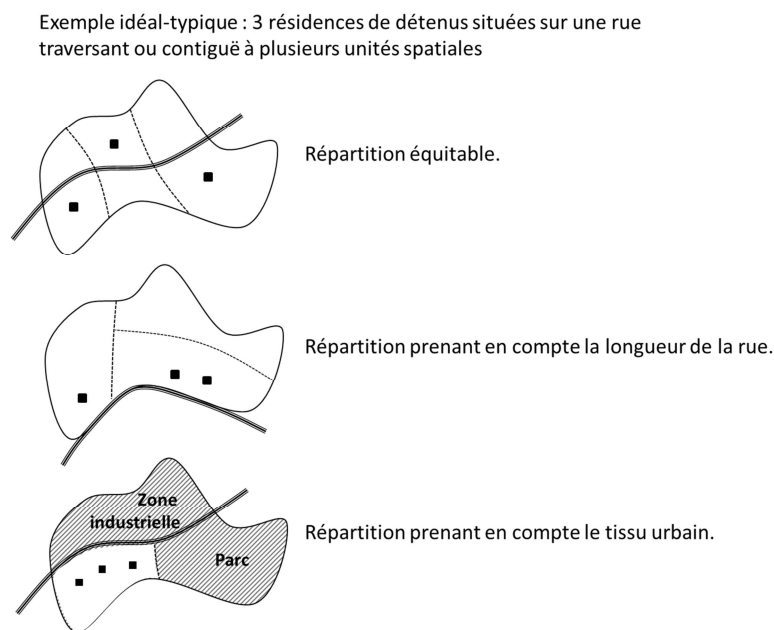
Exemple idéal-typique : 3 résidences de détenus situées sur une rue traversant ou contiguë à plusieurs unités spatiales

Répartition équitable.

Répartition prenant en compte la longueur de la rue.

Zone industrielle

Parc

Répartition prenant en compte le tissu urbain.